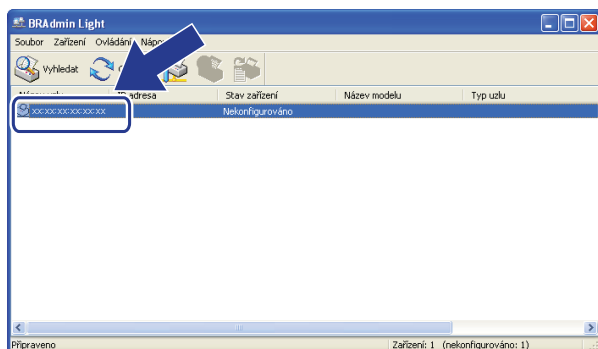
BRAdmin Light

Soubor Zařízení Ovládání Nápo

Vyhledat

| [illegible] | IP adresa | Stav zařízení | Název modelu | Typ uzlu |
|---|---|---|---|---|
| xx:xx:xx:xx:xx:xx | | Nekonfigurováno | | |

Připraveno

Zařízení: 1 (nekonfigurováno: 1)